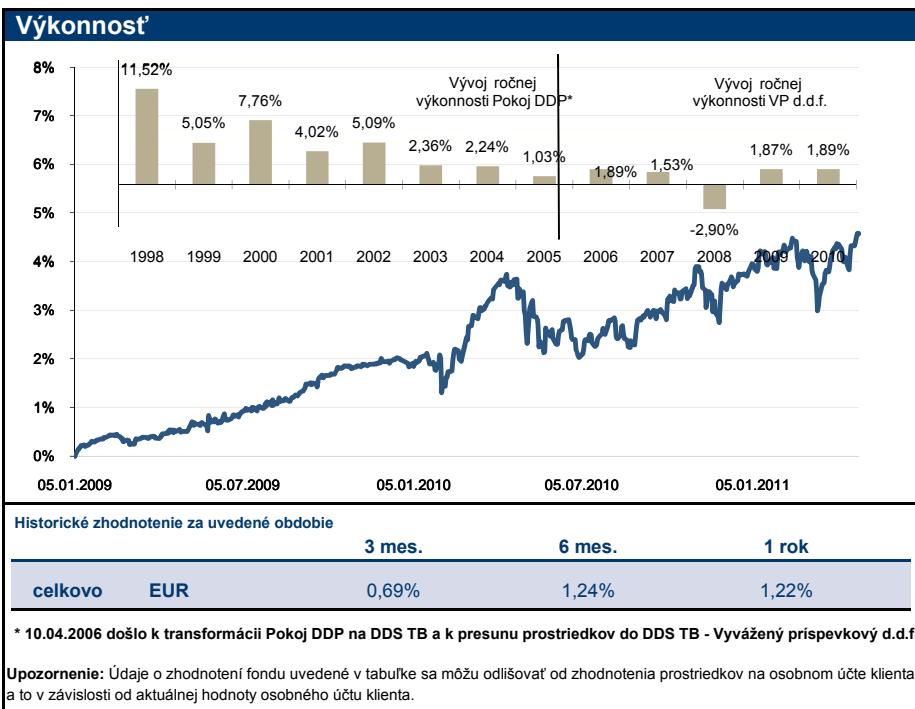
Výkonnosť

8%
7%
6%
5%
4%
3%
2%
1%
0%

Vývoj ročnej výkonnosti Pokoj DDP*

Vývoj ročnej výkonnosti VP d.d.f.

11,52%
5,05%
7,76%
4,02%
5,09%
2,36%
2,24%
1,03%
1,89%
1,53%
-2,90%
1,87%
1,89%

1998 1999 2000 2001 2002 2003 2004 2005 2006 2007 2008 2009 2010

05.01.2009 05.07.2009 05.01.2010 05.07.2010 05.01.2011

Historické zhodnotenie za uvedené obdobie

| | | 3 mes. | 6 mes. | 1 rok |
|---|---|---|---|---|
| celkovo | EUR | 0,69% | 1,24% | 1,22% |

* 10.04.2006 došlo k transformácii Pokoj DDP na DDS TB a k presunu prostriedkov do DDS TB - Vyvážený príspevkový d.d.f

Upozornenie: Údaje o zhodnotení fondu uvedené v tabuľke sa môžu odlišovať od zhodnotenia prostriedkov na osobnom účte klienta a to v závislosti od aktuálnej hodnoty osobného účtu klienta.